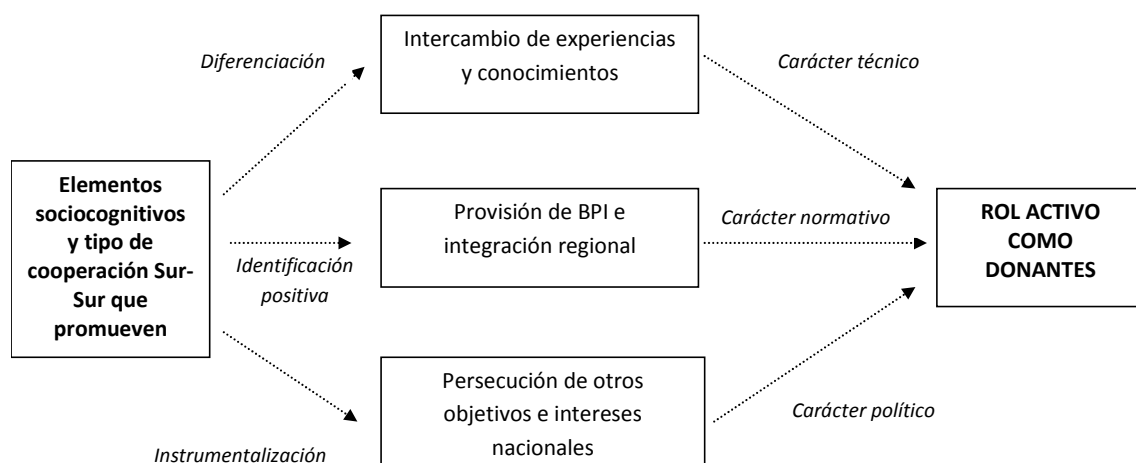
Elementos sociocognitivos y tipo de cooperación Sur-Sur que promueven

Diferenciación

Identificación positiva

Instrumentalización

Intercambio de experiencias y conocimientos

Provisión de BPI e integración regional

Persecución de otros objetivos e intereses nacionales

Carácter técnico

Carácter normativo

Carácter político

ROL ACTIVO COMO DONANTES